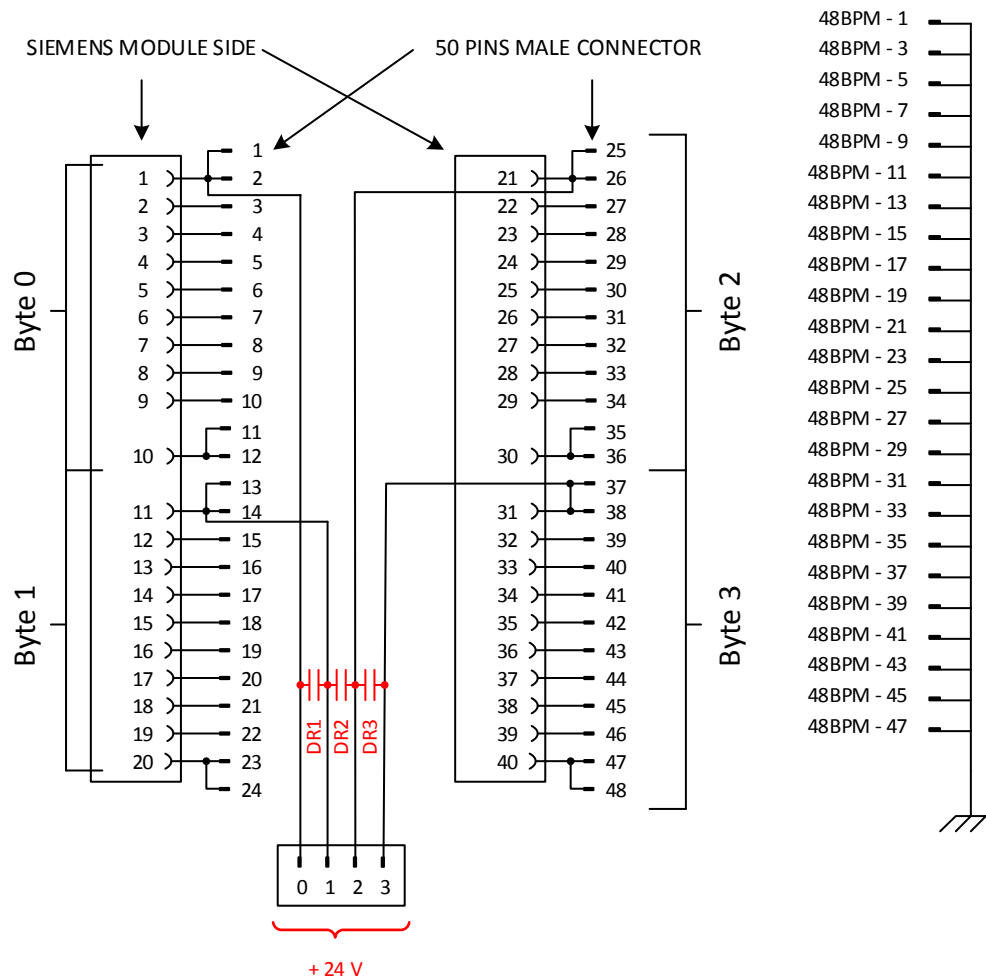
SIEMENS MODULE SIDE

50 PINS MALE CONNECTOR

Byte 0

Byte 1

Byte 2

Byte 3

1
2
3
4
5
6
7
8
9
10
11
12
13
14
15
16
17
18
19
20
21
22
23
24

1
2
3
4
5
6
7
8
9
10
11
12
13
14
15
16
17
18
19
20

21
22
23
24
25
26
27
28
29
30
31
32
33
34
35
36
37
38
39
40

25
26
27
28
29
30
31
32
33
34
35
36
37
38
39
40
41
42
43
44
45
46
47
48

DR1 DR2 DR3

0 1 2 3

+ 24 V

48BPM - 1
48BPM - 3
48BPM - 5
48BPM - 7
48BPM - 9
48BPM - 11
48BPM - 13
48BPM - 15
48BPM - 17
48BPM - 19
48BPM - 21
48BPM - 23
48BPM - 25
48BPM - 27
48BPM - 29
48BPM - 31
48BPM - 33
48BPM - 35
48BPM - 37
48BPM - 39
48BPM - 41
48BPM - 43
48BPM - 45
48BPM - 47